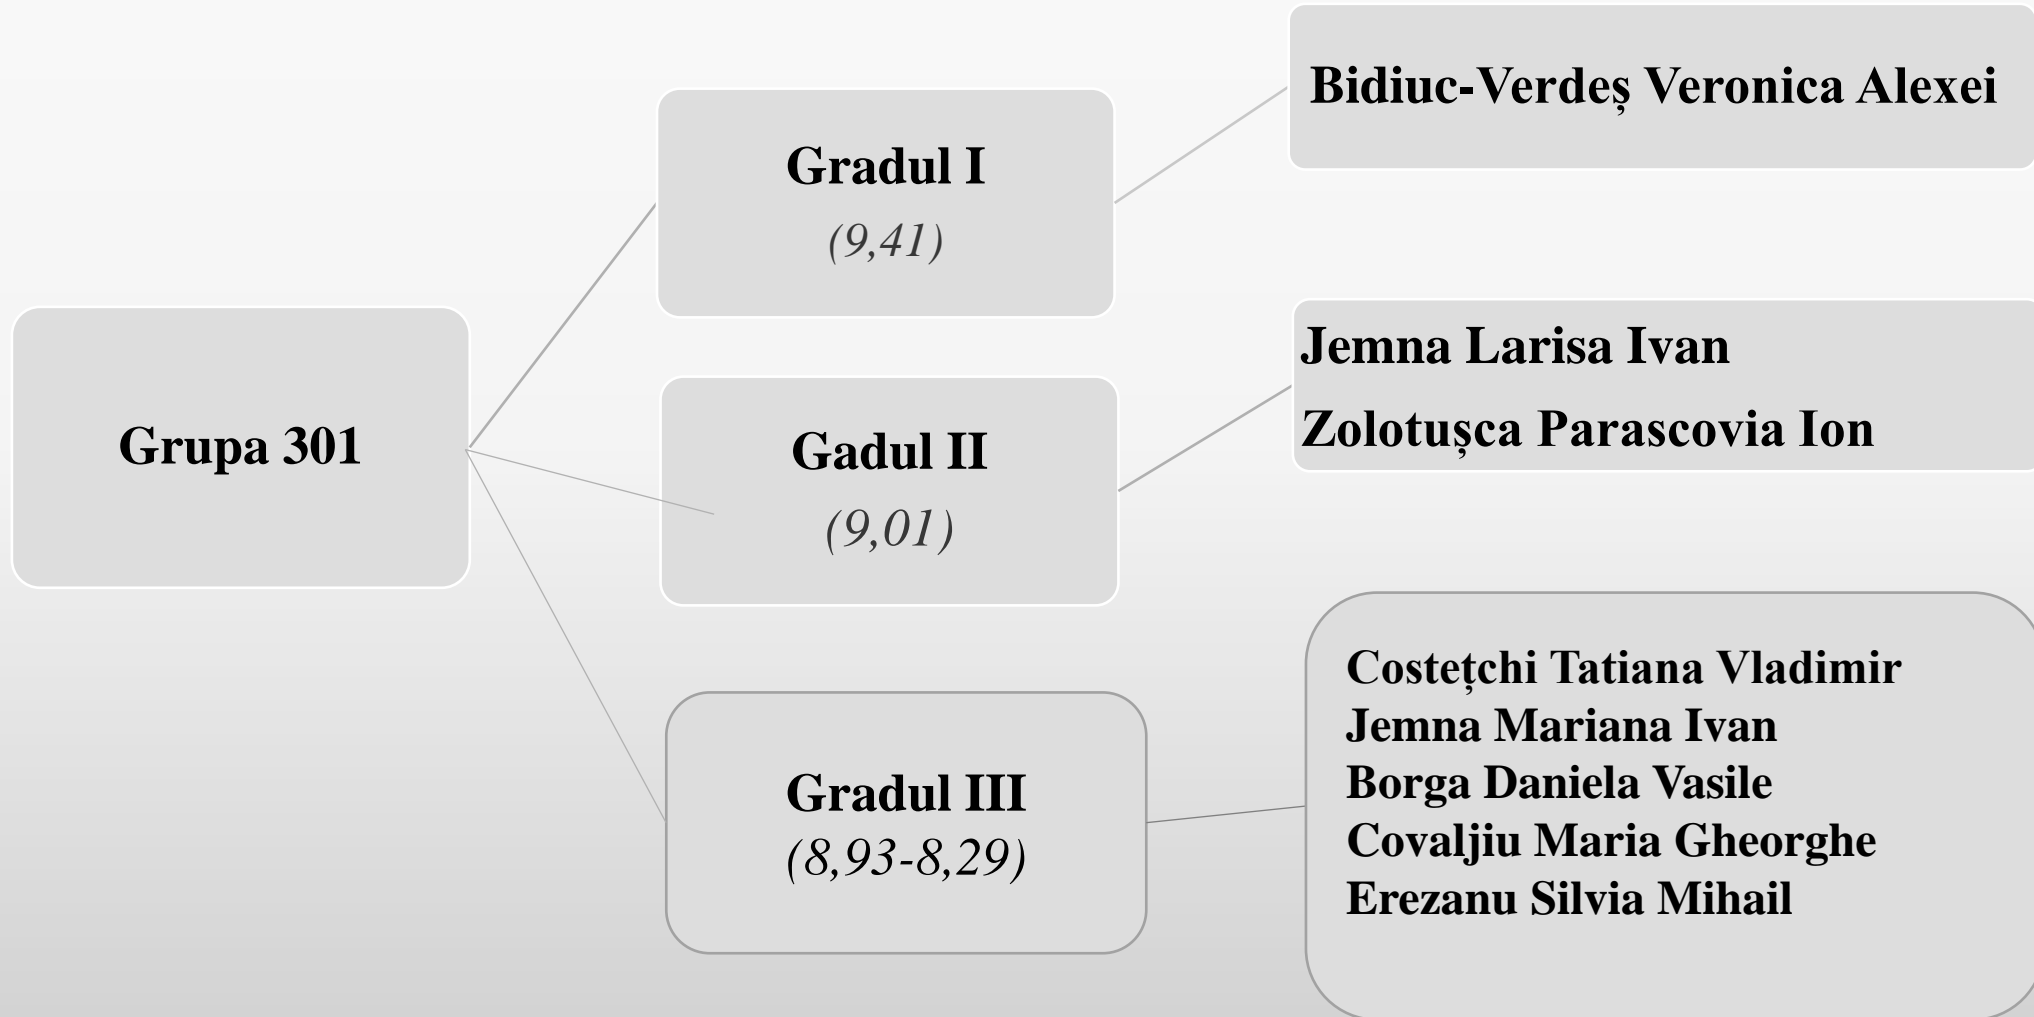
Grupa 301

Gradul I
(9,41)

Bidiuc-Verdeș Veronica Alexei

Gadul II
(9,01)

Jemna Larisa Ivan
Zolotușca Parascovia Ion

Gradul III
(8,93-8,29)

Costețchi Tatiana Vladimir
Jemna Mariana Ivan
Borga Daniela Vasile
Covaljiu Maria Gheorghe
Erezanu Silvia Mihail